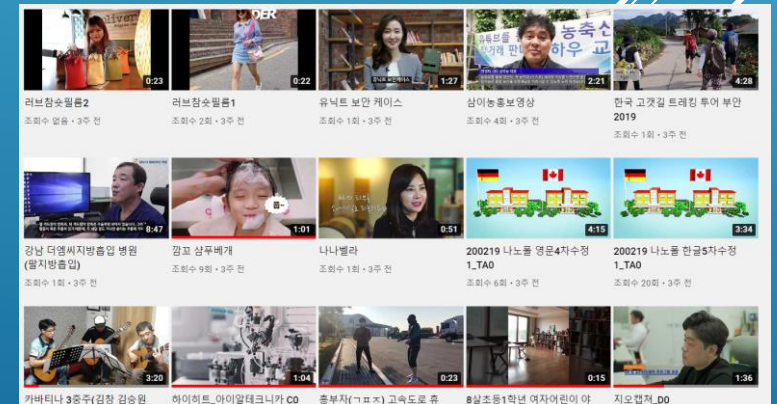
0:23
러브참숯필름2
조회수 없음 • 3주 전

0:22
러브참숯필름1
조회수 2회 • 3주 전

1:27
유닉트 보안 케이스
조회수 1회 • 3주 전

2:21
삼이농홍보영상
조회수 4회 • 3주 전

4:28
한국 고갯길 트레킹 투어 부안 2019
조회수 1회 • 3주 전

8:47
강남 더엠씨지방흡입 병원 (팔지방흡입)
조회수 1회 • 3주 전

1:01
깜꼬 샴푸베개
조회수 9회 • 3주 전

0:51
나나벨라
조회수 1회 • 3주 전

4:15
200219 나노풀 영문4차수정 1_TA0
조회수 6회 • 3주 전

3:34
200219 나노풀 한글5차수정 1_TA0
조회수 20회 • 3주 전

3:20
카바티나 3중주(김창 김승원

1:04
하이히트_아이알테크니카 C0

0:23
홍부자(ㄱㅍㅈ) 고속도로 휴

0:15
8살초등1학년 여자어린이 야

1:36
지오캡처_D0